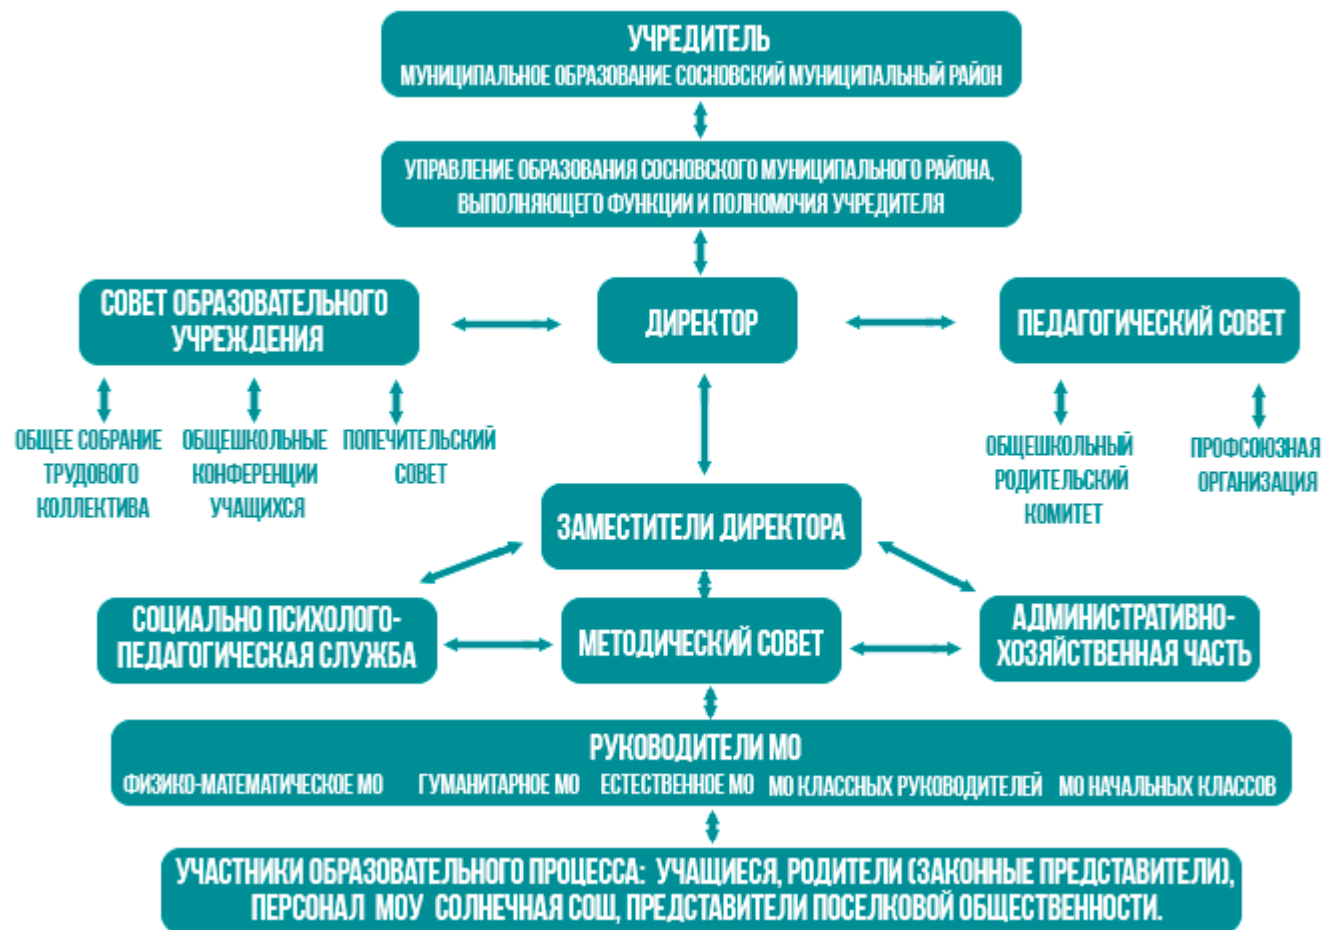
УЧРЕДИТЕЛЬ
МУНИЦИПАЛЬНОЕ ОБРАЗОВАНИЕ СОСНОВСКИЙ МУНИЦИПАЛЬНЫЙ РАЙОН

УПРАВЛЕНИЕ ОБРАЗОВАНИЯ СОСНОВСКОГО МУНИЦИПАЛЬНОГО РАЙОНА, ВЫПОЛНЯЮЩЕГО ФУНКЦИИ И ПОЛНОМОЧИЯ УЧРЕДИТЕЛЯ

СОВЕТ ОБРАЗОВАТЕЛЬНОГО УЧРЕЖДЕНИЯ

ДИРЕКТОР

ПЕДАГОГИЧЕСКИЙ СОВЕТ

ОБЩЕЕ СОБРАНИЕ ТРУДОВОГО КОЛЛЕКТИВА

ОБЩЕШКОЛЬНЫЕ КОНФЕРЕНЦИИ УЧАЩИХСЯ

ПОПЕЧИТЕЛЬСКИЙ СОВЕТ

ОБЩЕШКОЛЬНЫЙ РОДИТЕЛЬСКИЙ КОМИТЕТ

ПРОФСОЮЗНАЯ ОРГАНИЗАЦИЯ

ЗАМЕСТИТЕЛИ ДИРЕКТОРА

СОЦИАЛЬНО ПСИХОЛОГО-ПЕДАГОГИЧЕСКАЯ СЛУЖБА

МЕТОДИЧЕСКИЙ СОВЕТ

АДМИНИСТРАТИВНО-ХОЗЯЙСТВЕННАЯ ЧАСТЬ

РУКОВОДИТЕЛИ МО
ФИЗИКО-МАТЕМАТИЧЕСКОЕ МО ГУМАНИТАРНОЕ МО ЕСТЕСТВЕННОЕ МО МО КЛАССНЫХ РУКОВОДИТЕЛЕЙ МО НАЧАЛЬНЫХ КЛАССОВ

УЧАСТНИКИ ОБРАЗОВАТЕЛЬНОГО ПРОЦЕССА: УЧАЩИЕСЯ, РОДИТЕЛИ (ЗАКОННЫЕ ПРЕДСТАВИТЕЛИ), ПЕРСОНАЛ МОУ СОЛНЕЧНАЯ СОШ, ПРЕДСТАВИТЕЛИ ПОСЕЛКОВОЙ ОБЩЕСТВЕННОСТИ.